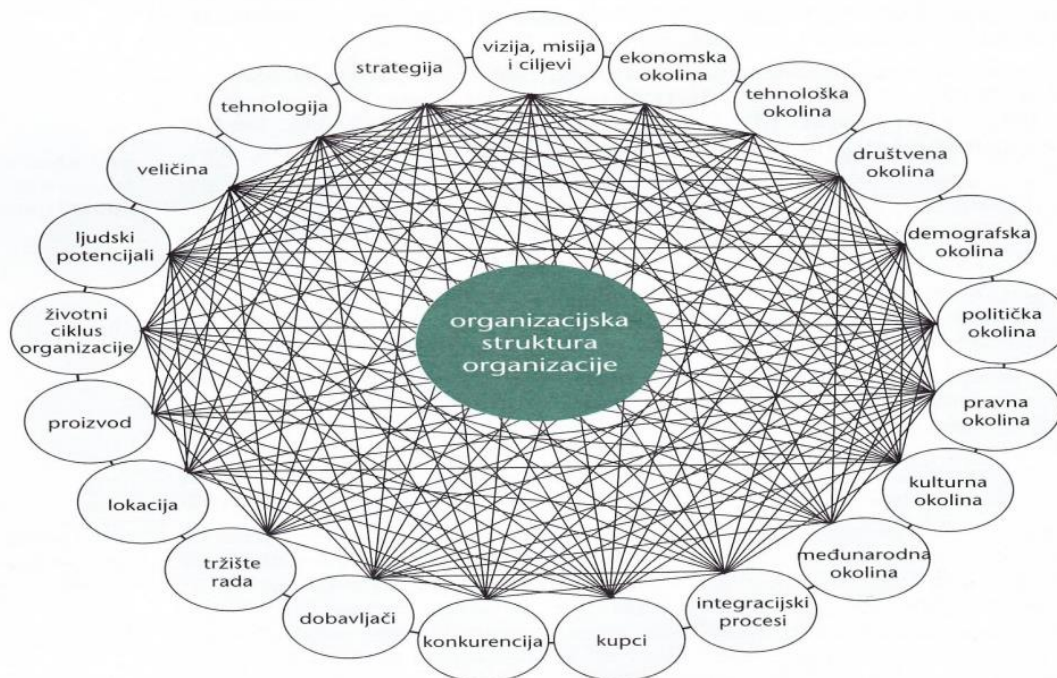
vizija, misija i ciljevi

ekonomska okolina

tehnološka okolina

društvena okolina

demografska okolina

politička okolina

pravna okolina

kulturna okolina

međunarodna okolina

integracijski procesi

kupci

konkurencija

dobavljači

tržište rada

lokacija

proizvod

životni ciklus organizacije

ljudski potencijali

veličina

tehnologija

strategija

organizacijska struktura organizacije